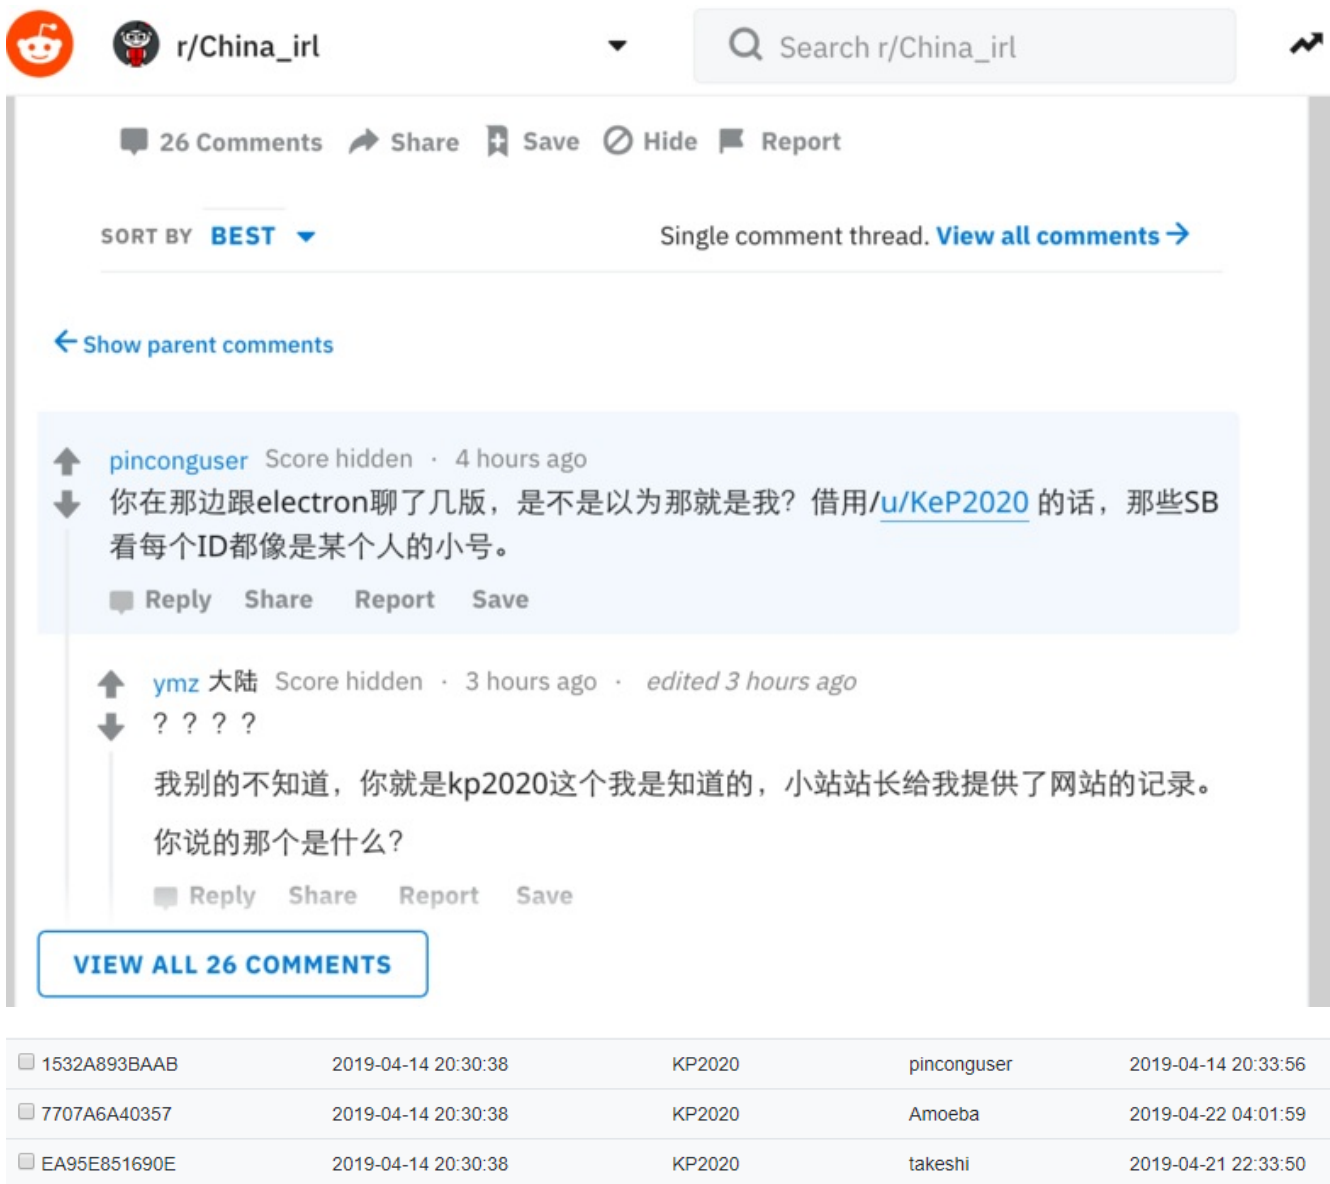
r/China_irl

Search r/China_irl

26 Comments Share Save Hide Report

SORT BY BEST

Single comment thread. View all comments →

← Show parent comments

pinconguser Score hidden · 4 hours ago

你在那边跟electron聊了几版，是不是以为那就是我？借用/u/KeP2020 的话，那些SB看每个ID都像是某个人的小号。

Reply Share Report Save

ymz 大陆 Score hidden · 3 hours ago · edited 3 hours ago

？？？？

我别的不知道，你就是kp2020这个我是知道的，小站站长给我提供了网站的记录。

你说的那个是什么？

Reply Share Report Save

VIEW ALL 26 COMMENTS

| | | | | |
|---|---|---|---|---|
| 1532A893BAAB | 2019-04-14 20:30:38 | KP2020 | pinconguser | 2019-04-14 20:33:56 |
| 7707A6A40357 | 2019-04-14 20:30:38 | KP2020 | Amoeba | 2019-04-22 04:01:59 |
| EA95E851690E | 2019-04-14 20:30:38 | KP2020 | takeshi | 2019-04-21 22:33:50 |